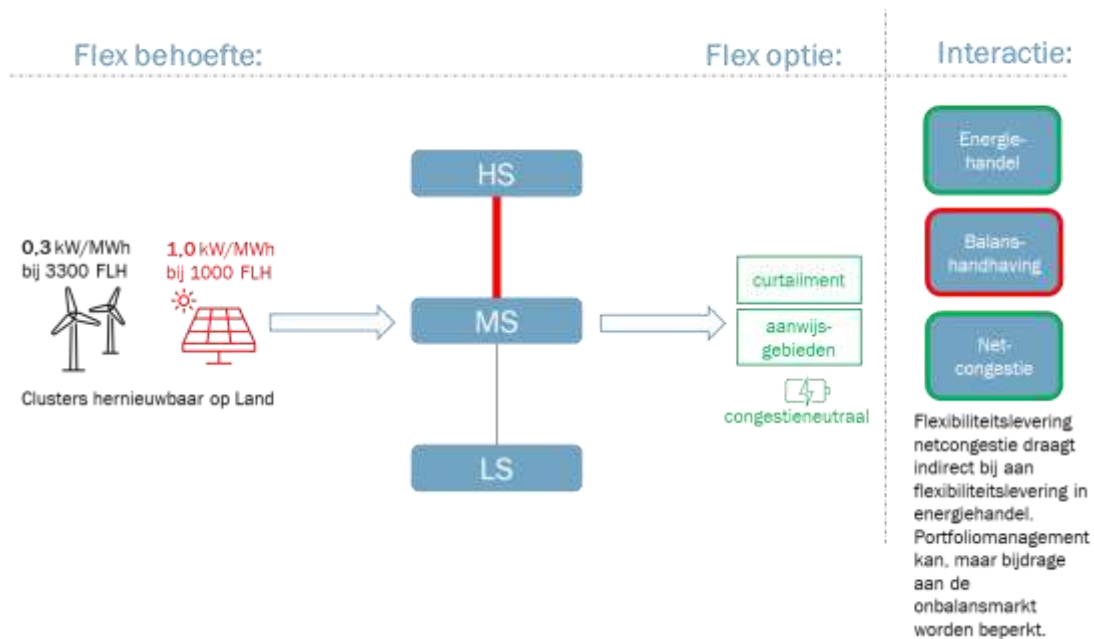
Flex behoefte:

Flex optie:

Interactie:

HS

0,3 kW/MWh bij 3300 FLH

1,0 kW/MWh bij 1000 FLH

MS

LS

Clusters hernieuwbaar op Land

curtailment

aanwijs-gebieden

congestieneutraal

Energie-handel

Balans-handhaving

Net-congestie

Flexibiliteitslevering netcongestie draagt indirect bij aan flexibiliteitslevering in energiehandel. Portfoliomanagement kan, maar bijdrage aan de onbalansmarkt worden beperkt.